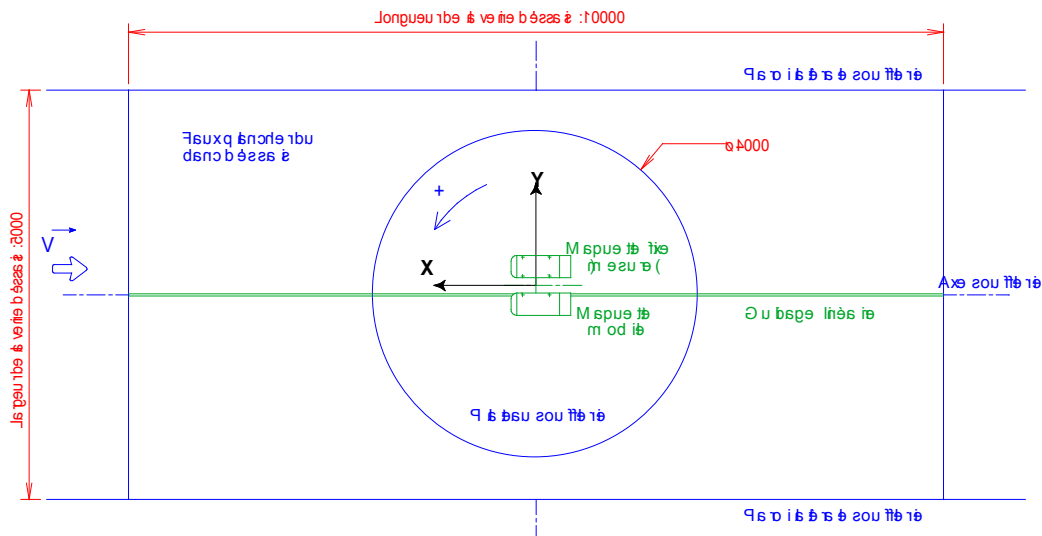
Longueur à vide passé: 10000

Paroi parafoudre

Faux plancher du passé

Ø4000

Y

+

V

X

Maquette fixe (mesure)

Axe soufflerie

Maquette mobile

Guide linéaire

Plateau soufflerie

Largeur de veine passé: 3000

Paroi parafoudre